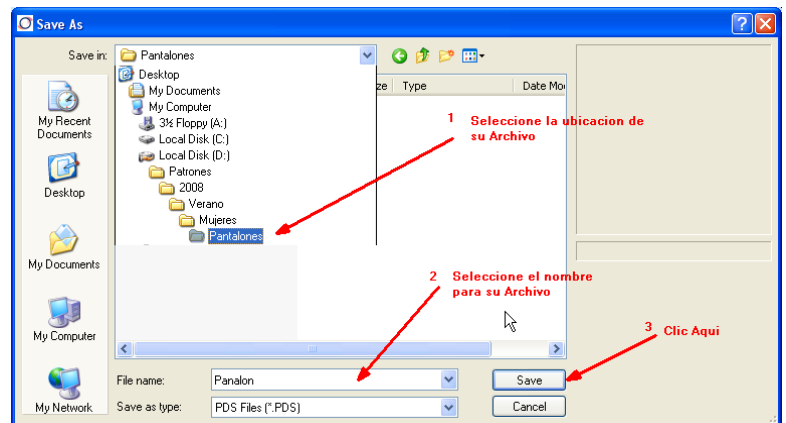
Save As

Save in: Pantalones

Desktop
My Documents
My Computer
3½ Floppy (A:)
Local Disk (C:)
Local Disk (D:)
Patrones
2008
Verano
Mujeres
Pantalones

ze Type Date Mo

My Recent Documents
Desktop
My Documents
My Computer
My Network

1 Seleccione la ubicacion de su Archivo

2 Seleccione el nombre para su Archivo

3 Clic Aqui

File name: Panalon
Save as type: PDS Files (*.PDS)

Save
Cancel